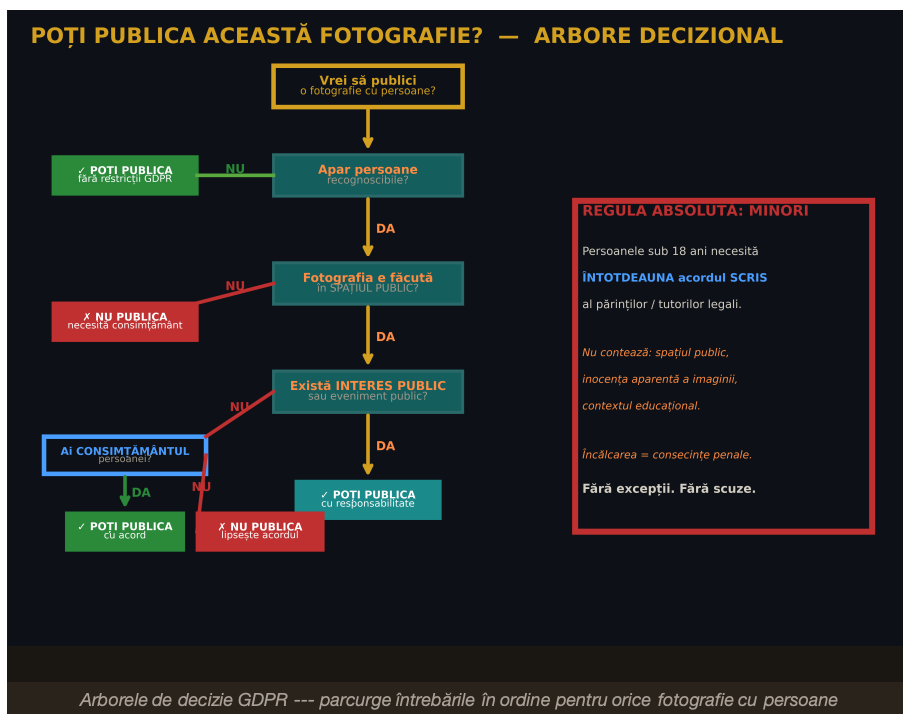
POȚI PUBLICA ACEASTĂ FOTOGRAFIE? — ARBORE DECIZIONAL

Vrei să publici
o fotografie cu persoane?

Apar persoane
recognoscibile?

NU

✓ POȚI PUBLICA
fără restricții GDPR

DA

Fotografia e făcută
în SPAȚIUL PUBLIC?

NU

✗ NU PUBLICA
necesită consimțământ

DA

Există INTERES PUBLIC
sau eveniment public?

NU

Ai CONSIMȚĂMÂNTUL
persoanei?

DA

✓ POȚI PUBLICA
cu acord

NU

✗ NU PUBLICA
lipsește acordul

DA

✓ POȚI PUBLICA
cu responsabilitate

REGULA ABSOLUTĂ: MINORI

Persoanele sub 18 ani necesită

ÎNTOTDEAUNA acordul SCRIS

al părinților / tutorilor legali.

Nu contează: spațiul public,

inocența aparentă a imaginii,

contextul educațional.

Încălcarea = consecințe penale.

Fără excepții. Fără scuze.

Arborele de decizie GDPR --- parcurge întrebările în ordine pentru orice fotografie cu persoane